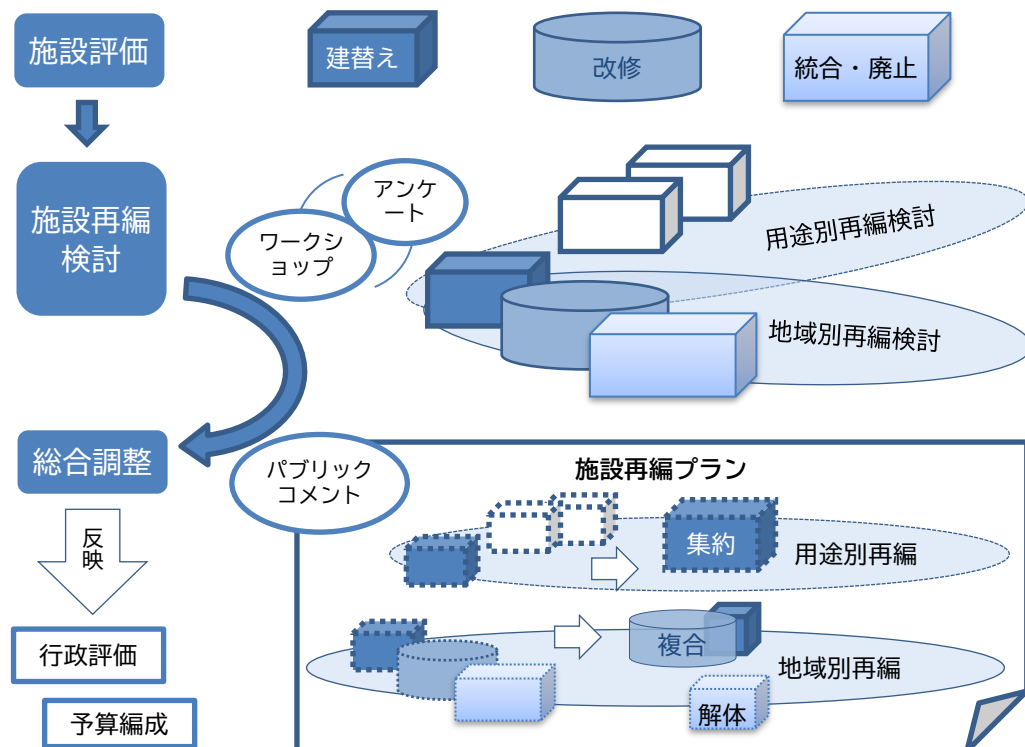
施設評価

建替え

改修

統合・廃止

施設再編検討

アンケート

ワークショップ

用途別再編検討

地域別再編検討

総合調整

パブリックコメント

施設再編プラン

反映

集約

用途別再編

行政評価

複合

地域別再編

予算編成

解体